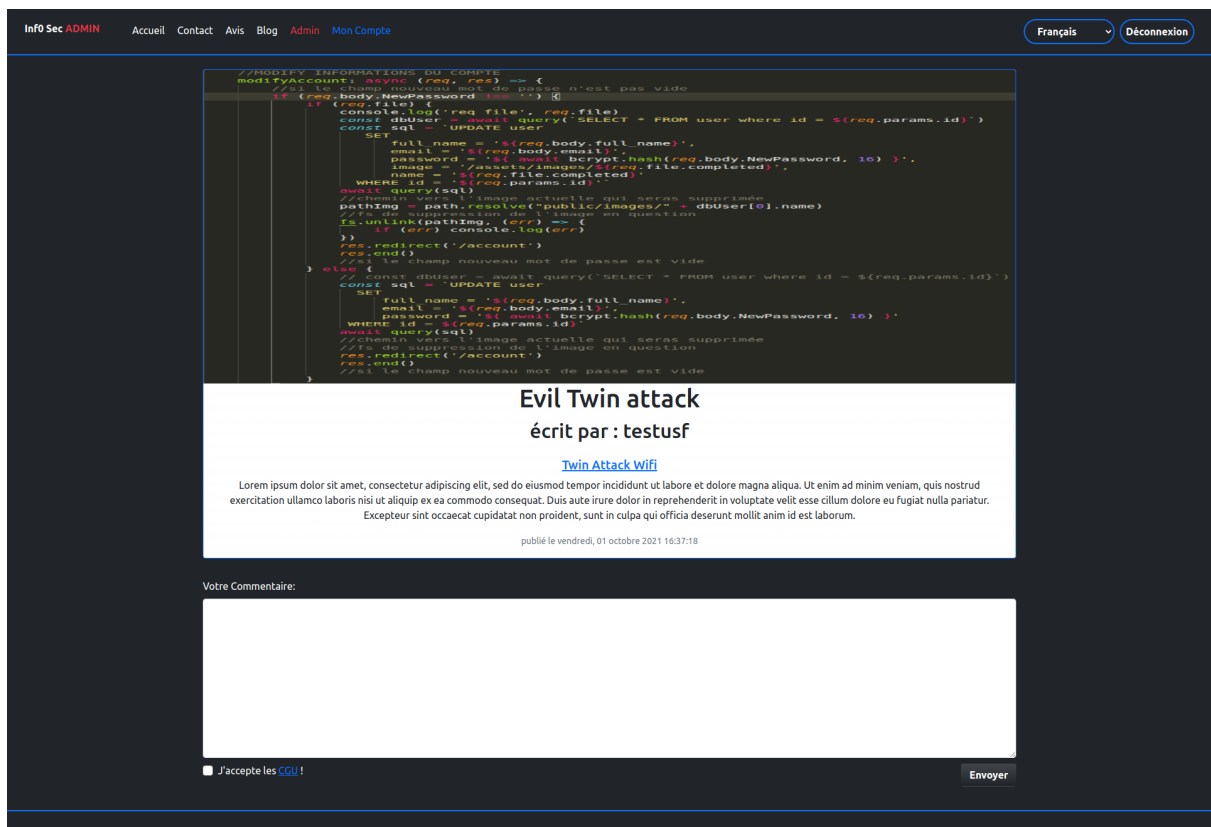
Inf0 Sec ADMIN Accueil Contact Avis Blog Admin Mon Compte

Français Déconnexion

//MODIFY INFORMATIONS DU COMPTE
modifyAccount: async (req, res) => {
//si le champ nouveau mot de passe n'est pas vide
if (req.body.NewPassword !== '') {
if (req.file) {
console.log('req file', req.file)
const dbUser = await query(`SELECT * FROM user where id = ${req.params.id}`)
const sql = `UPDATE user
SET
full_name = '${req.body.full_name}',
email = '${req.body.email}',
password = '${ await bcrypt.hash(req.body.NewPassword, 16) }',
image = '/assets/images/${req.file.completed}',
name = '${req.file.completed}'
WHERE id = '${req.params.id}'`
await query(sql)
//chemin vers l'image actuelle qui seras supprimée
pathImg = path.resolve("public/images/" + dbUser[0].name)
//fs de suppression de l'image en question
fs.unlink(pathImg, (err) => {
if (err) console.log(err)
})
res.redirect('/account')
res.end()
//si le champ nouveau mot de passe est vide
} else {
// const dbUser = await query(`SELECT * FROM user where id = ${req.params.id}`)
const sql = `UPDATE user
SET
full_name = '${req.body.full_name}',
email = '${req.body.email}',
password = '${ await bcrypt.hash(req.body.NewPassword, 16) }'
WHERE id = ${req.params.id}`
await query(sql)
//chemin vers l'image actuelle qui seras supprimée
//fs de suppression de l'image en question
res.redirect('/account')
res.end()
//si le champ nouveau mot de passe est vide
}

Evil Twin attack

écrit par : testusf

Twin Attack Wifi

Lorem ipsum dolor sit amet, consectetur adipiscing elit, sed do eiusmod tempor incididunt ut labore et dolore magna aliqua. Ut enim ad minim veniam, quis nostrud exercitation ullamco laboris nisi ut aliquip ex ea commodo consequat. Duis aute irure dolor in reprehenderit in voluptate velit esse cillum dolore eu fugiat nulla pariatur. Excepteur sint occaecat cupidatat non proident, sunt in culpa qui officia deserunt mollit anim id est laborum.

publié le vendredi, 01 octobre 2021 16:37:18

Votre Commentaire:

J'accepte les CGU !

Envoyer